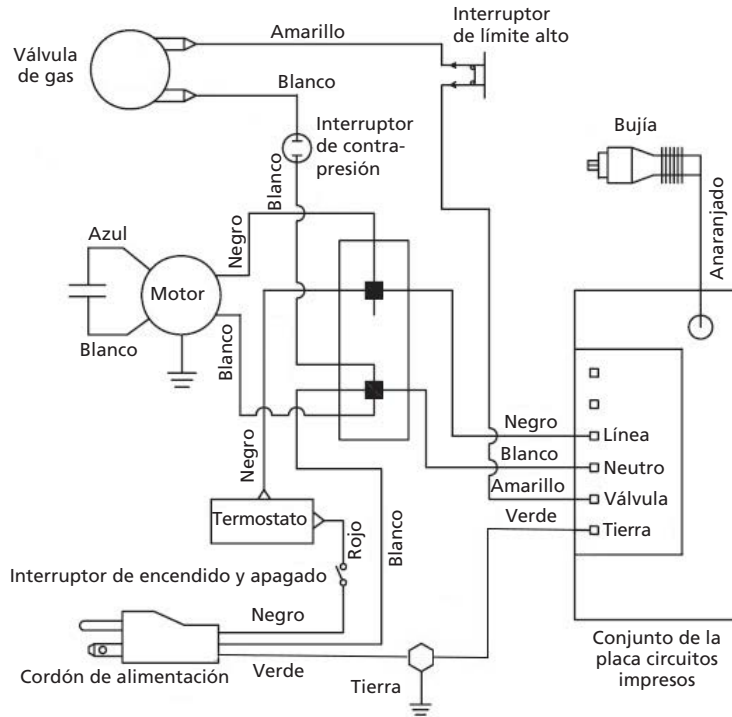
Válvula de gas

Amarillo

Interruptor de límite alto

Blanco

Interruptor de contrapresión

Bujía

Blanco

Anaranjado

Azul

Negro

Motor

Blanco

Blanco

Negro

Línea

Blanco

Neutro

Amarillo

Válvula

Negro

Verde

Tierra

Termostato

Rojo

Blanco

Interruptor de encendido y apagado

Negro

Cordón de alimentación

Verde

Tierra

Conjunto de la placa circuitos impresos